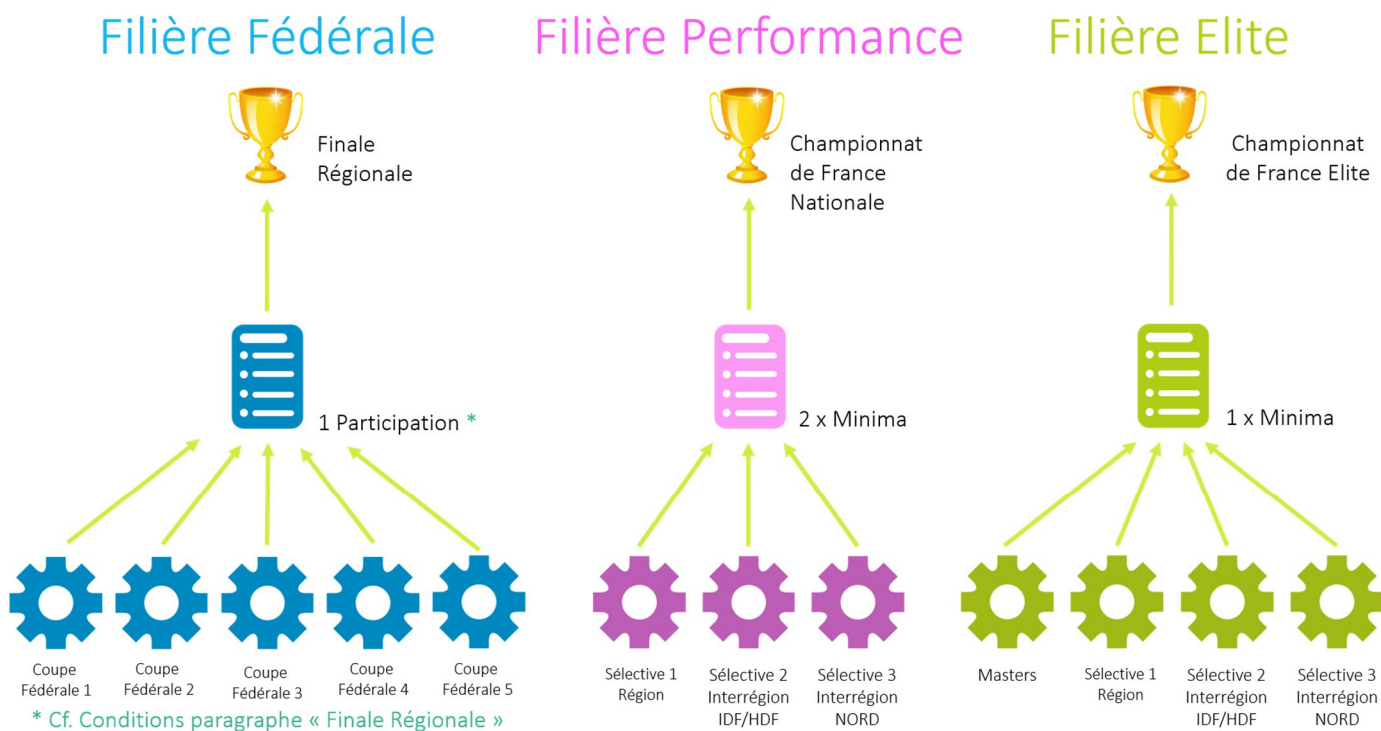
Filière Fédérale

Finale Régionale

1 Participation *

Coupe Fédérale 1

Coupe Fédérale 2

Coupe Fédérale 3

Coupe Fédérale 4

Coupe Fédérale 5

* Cf. Conditions paragraphe « Finale Régionale »

Filière Performance

Championnat de France Nationale

2 x Minima

Sélective 1 Région

Sélective 2 Interrégion IDF/HDF

Sélective 3 Interrégion NORD

Filière Elite

Championnat de France Elite

1 x Minima

Masters

Sélective 1 Région

Sélective 2 Interrégion IDF/HDF

Sélective 3 Interrégion NORD